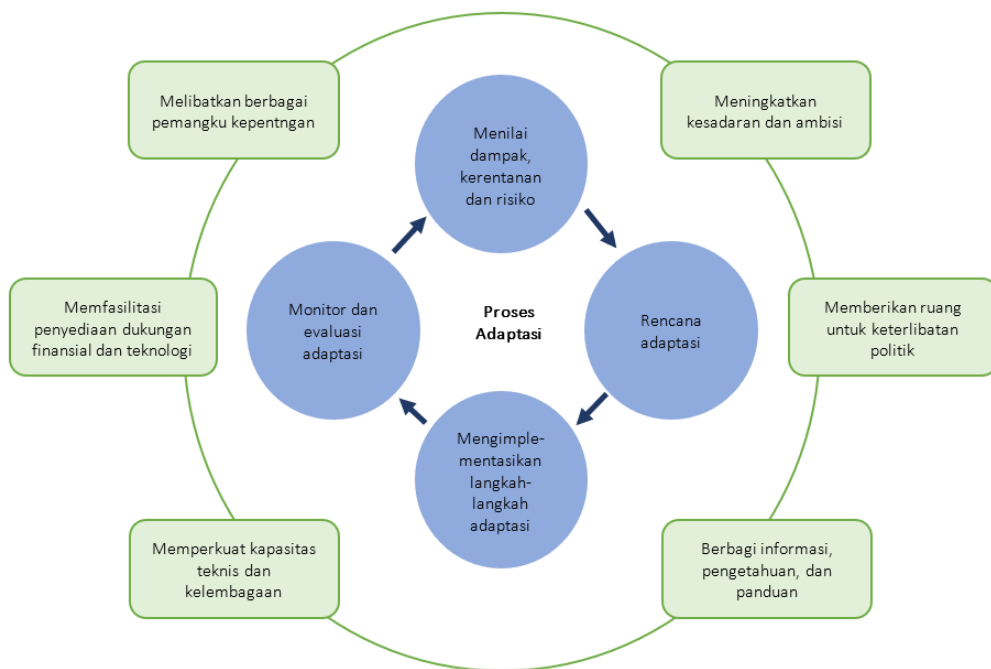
Melibatkan berbagai pemangku kepentngan

Meningkatkan kesadaran dan ambisi

Menilai dampak, kerentanan dan risiko

Memfasilitasi penyediaan dukungan finansial dan teknologi

Monitor dan evaluasi adaptasi

Proses Adaptasi

Rencana adaptasi

Memberikan ruang untuk keterlibatan politik

Mengimplementasikan langkah-langkah adaptasi

Memperkuat kapasitas teknis dan kelembagaan

Berbagi informasi, pengetahuan, dan panduan